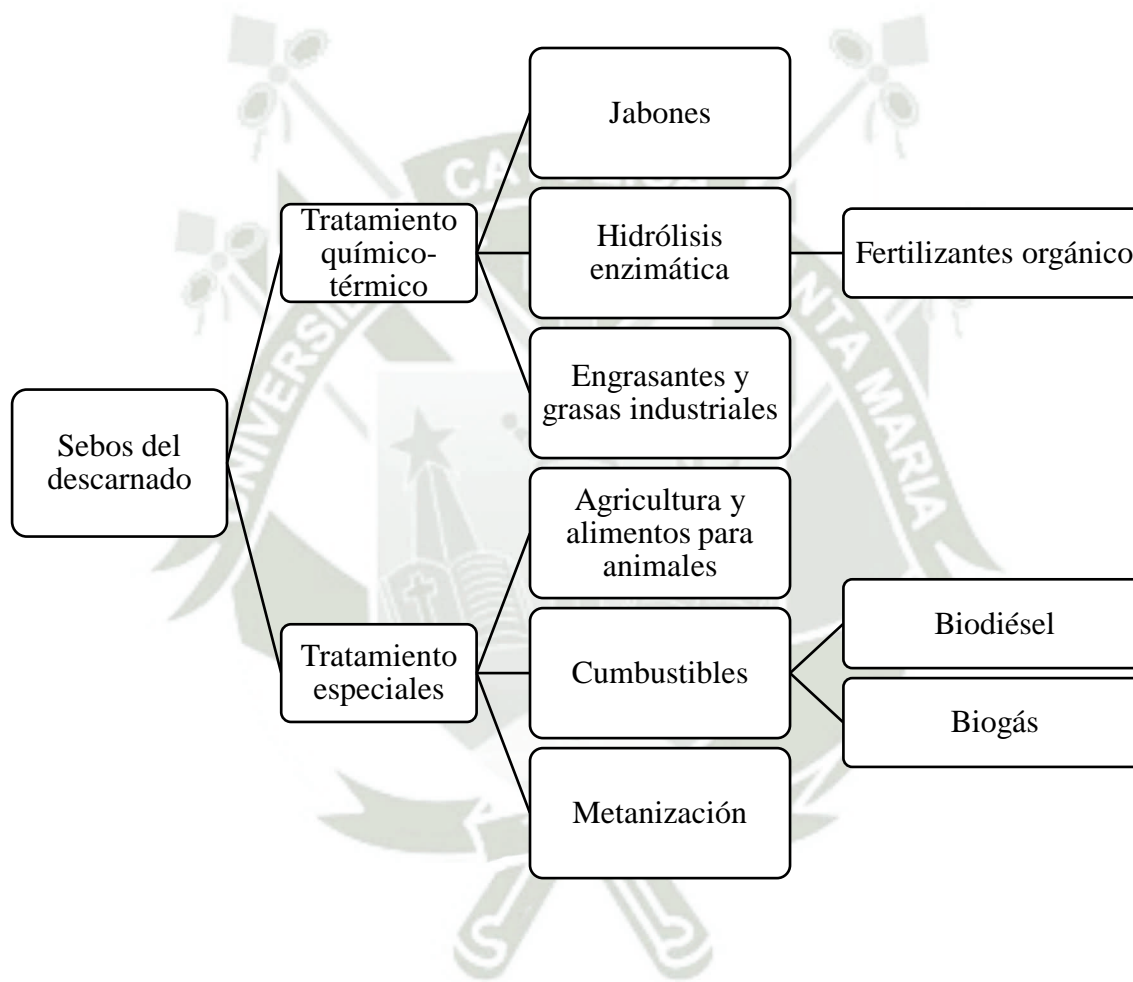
Sebos del descarnado

Tratamiento químico-térmico

Jabones

Hidrólisis enzimática

Fertilizantes orgánico

Engrasantes y grasas industriales

Tratamiento especiales

Agricultura y alimentos para animales

Cumbustibles

Biodiésel

Biogás

Metanización